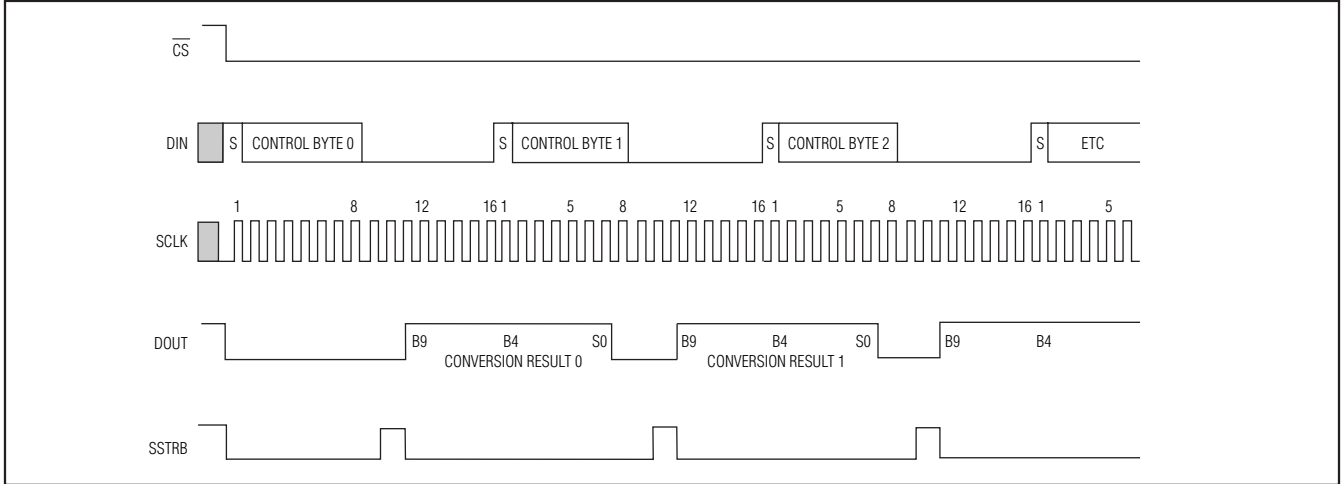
$\overline{CS}$

DIN S CONTROL BYTE 0 S CONTROL BYTE 1 S CONTROL BYTE 2 S ETC

1 8 12 16 1 5 8 12 16 1 5 8 12 16 1 5

SCLK

DOUT B9 B4 S0 B9 B4 S0 B9 B4

CONVERSION RESULT 0 CONVERSION RESULT 1

SSTRB